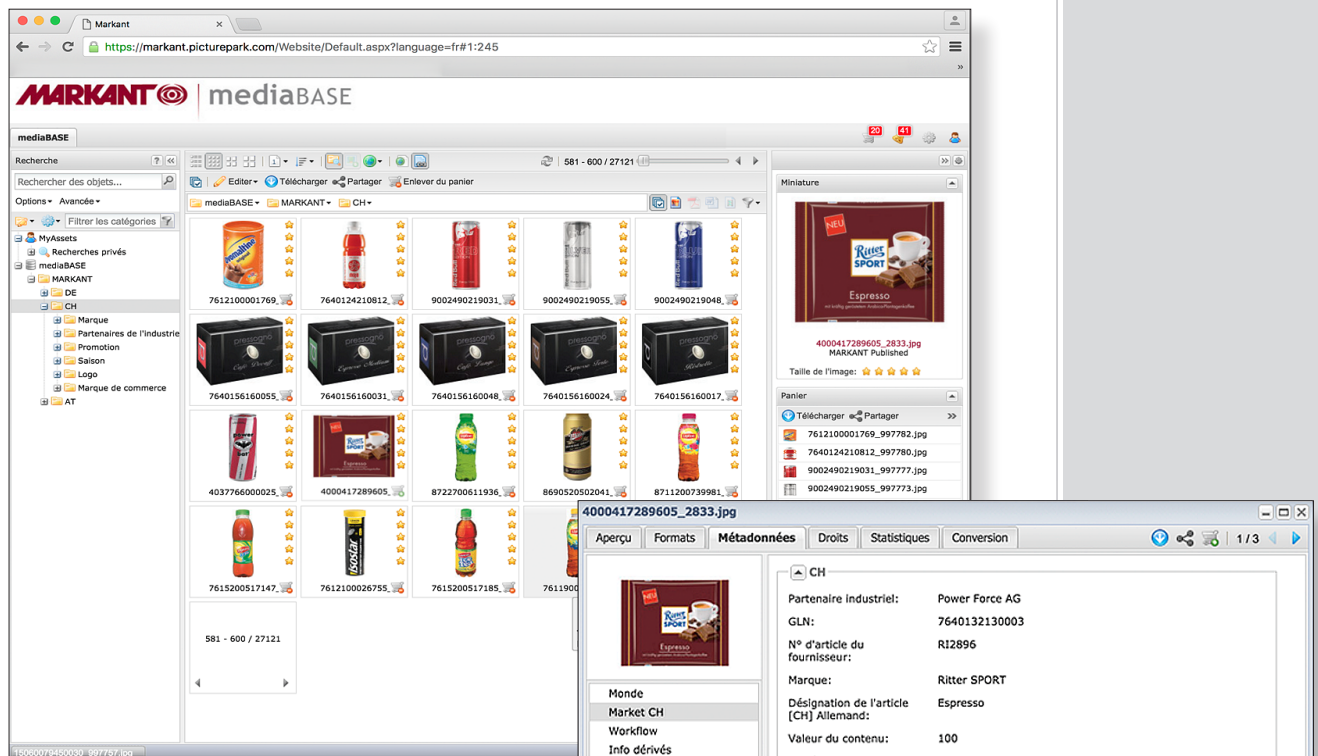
Markant

https://markant.picturepark.com/Website/Default.aspx?language=fr#1:245

MARKANT mediaBASE

mediaBASE

20 41

Recherche

Rechercher des objets...

Options Avancée

Filtrer les catégories

MyAssets
Recherches privés
mediaBASE
MARKANT
DE
CH
Marque
Partenaires de l'industrie
Promotion
Saison
Logo
Marque de commerce
AT

581 - 600 / 27121

Editer Télécharger Partager Enlever du panier

mediaBASE MARKANT CH

| 7612100001769 | 7640124210812 | 9002490219031 | 9002490219055 | 9002490219048 |
|---|---|---|---|---|
| 7640156160055 | 7640156160031 | 7640156160048 | 7640156160024 | 7640156160017 |
| 4037766000025 | 4000417289605 | 8722700611936 | 8690520502041 | 8711200739981 |
| 7615200517147 | 7612100026755 | 7615200517185 | 76119 | |

581 - 600 / 27121

Miniature

4000417289605_2833.jpg
MARKANT Published

Taille de l'image:

Panier

Télécharger Partager

7612100001769_997782.jpg
7640124210812_997780.jpg
9002490219031_997777.jpg
9002490219055_997773.jpg

4000417289605_2833.jpg

Aperçu Formats Métadonnées Droits Statistiques Conversion

1 / 3

Monde
Market CH
Workflow
Info dérivés

CH

Partenaire industriel: Power Force AG
GLN: 7640132130003
N° d'article du fournisseur: RI2896
Marque: Ritter SPORT
Désignation de l'article [CH] Allemand: Espresso
Valeur du contenu: 100

15060079450030_997757.jpg